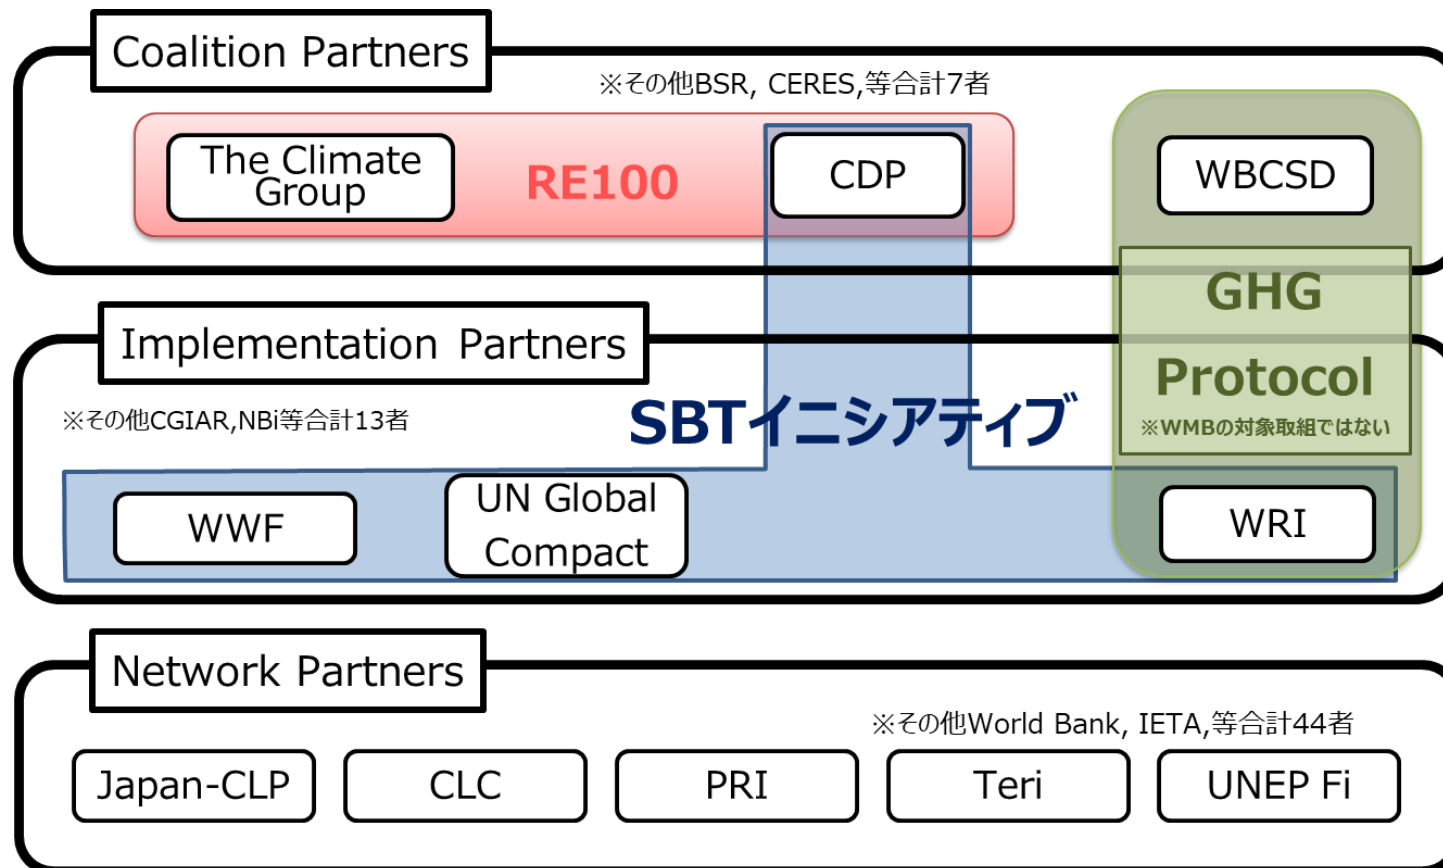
Coalition Partners

※その他BSR, CERES,等合計7者

The Climate Group

RE100

CDP

WBCSD

GHG Protocol

※WMBの対象取組ではない

Implementation Partners

※その他CGIAR,NBi等合計13者

SBTイニシアティブ

WWF

UN Global Compact

WRI

Network Partners

※その他World Bank, IETA,等合計44者

Japan-CLP

CLC

PRI

Teri

UNEP Fi